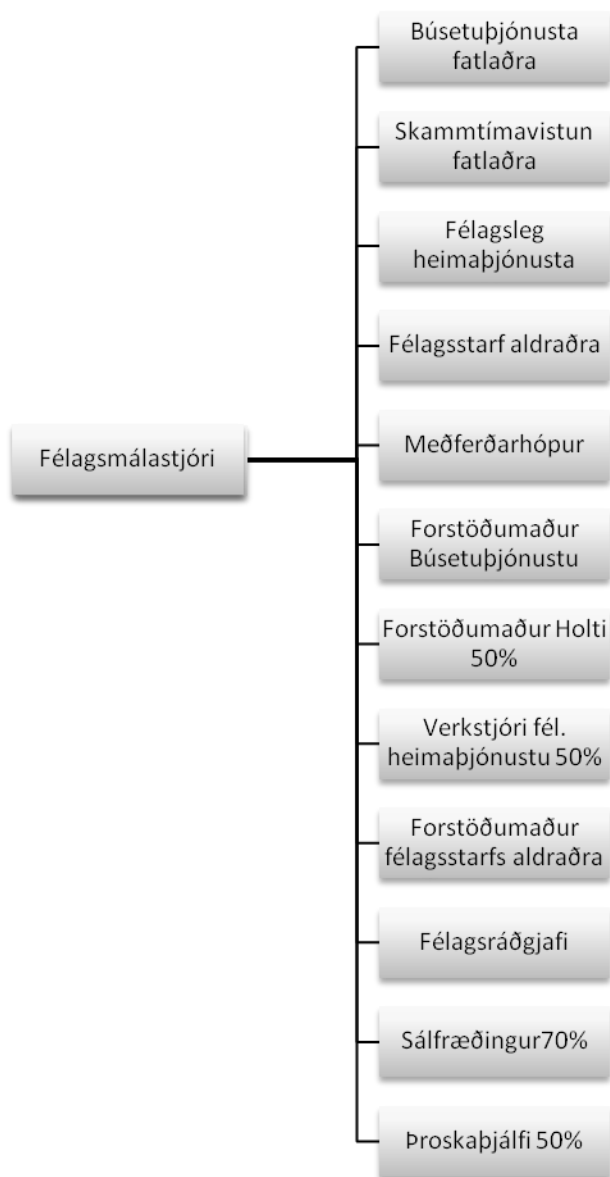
Félagsmálastjóri

Búsetuþjónusta fatlaðra

Skammtímavistun fatlaðra

Félagsleg heimaþjónusta

Félagsstarf aldraðra

Meðferðarhópur

Forstöðumaður Búsetuþjónustu

Forstöðumaður Holti 50%

Verkstjóri fél. heimaþjónustu 50%

Forstöðumaður félagsstarfs aldraðra

Félagsráðgjafi

Sálfræðingur70%

Þroskaþjálfi 50%